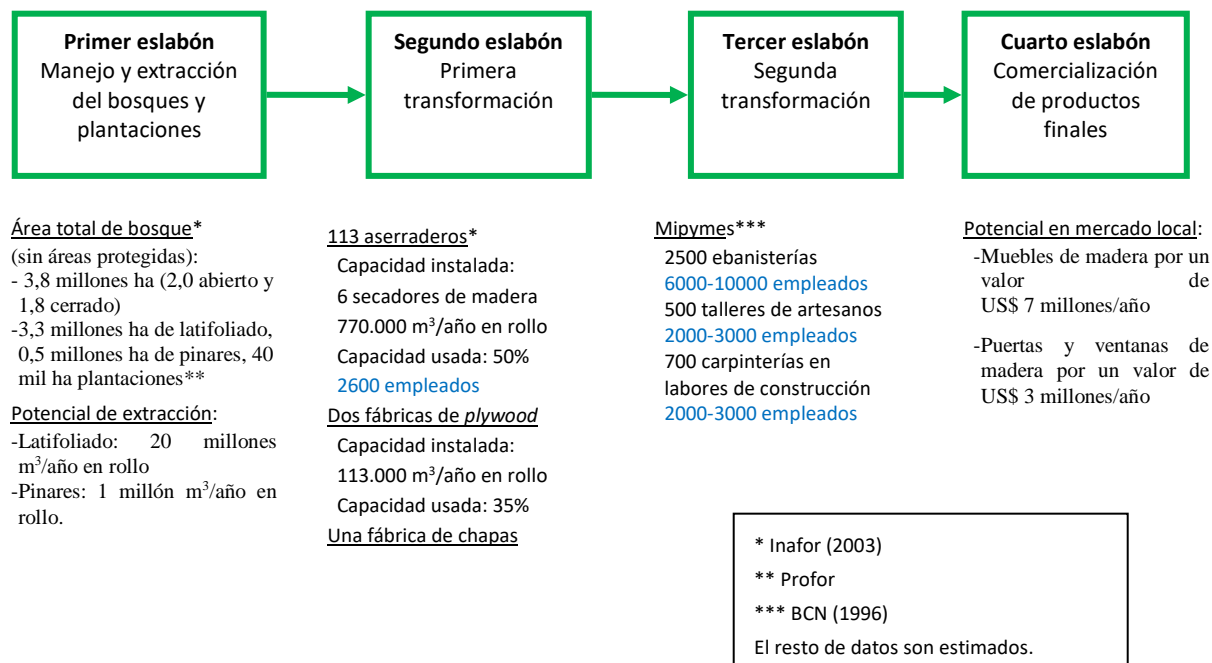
**Primer eslabón**
Manejo y extracción del bosques y plantaciones

**Segundo eslabón**
Primera transformación

**Tercer eslabón**
Segunda transformación

**Cuarto eslabón**
Comercialización de productos finales

Área total de bosque*
(sin áreas protegidas):
- 3,8 millones ha (2,0 abierto y 1,8 cerrado)
-3,3 millones ha de latifoliado, 0,5 millones ha de pinares, 40 mil ha plantaciones**

Potencial de extracción:
-Latifoliado: 20 millones m$^3$/año en rollo
-Pinares: 1 millón m$^3$/año en rollo.

113 aserraderos*
Capacidad instalada:
6 secadores de madera
770.000 m$^3$/año en rollo
Capacidad usada: 50%
2600 empleados
Dos fábricas de *plywood*
Capacidad instalada:
113.000 m$^3$/año en rollo
Capacidad usada: 35%
Una fábrica de chapas

Mipymes***
2500 ebanisterías
6000-10000 empleados
500 talleres de artesanos
2000-3000 empleados
700 carpinterías en labores de construcción
2000-3000 empleados

Potencial en mercado local:
-Muebles de madera por un valor de US$ 7 millones/año
-Puertas y ventanas de madera por un valor de US$ 3 millones/año

* Inafor (2003)
** Profor
*** BCN (1996)
El resto de datos son estimados.